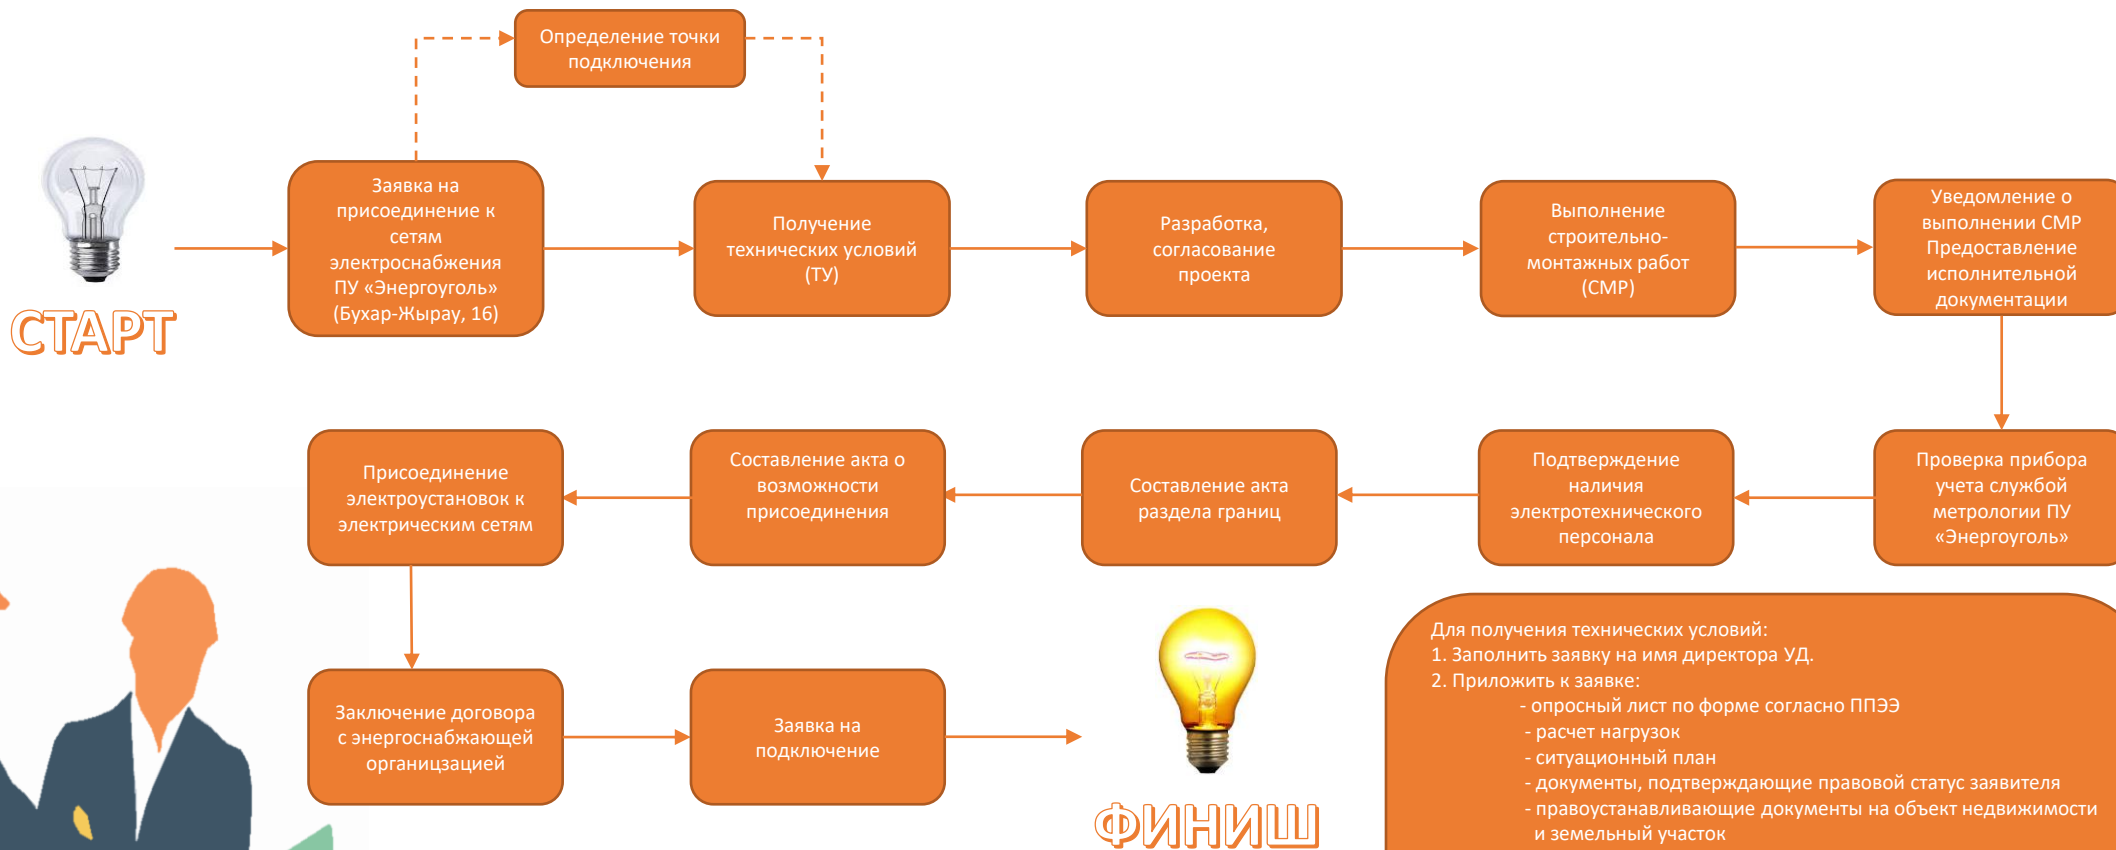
Определение точки подключения

СТАРТ

Заявка на присоединение к сетям электроснабжения ПУ «Энергоуголь» (Бухар-Жырау, 16)

Получение технических условий (ТУ)

Разработка, согласование проекта

Выполнение строительно-монтажных работ (СМР)

Уведомление о выполнении СМР Предоставление исполнительной документации

Проверка прибора учета службой метрологии ПУ «Энергоуголь»

Подтверждение наличия электротехнического персонала

Составление акта раздела границ

Составление акта о возможности присоединения

Присоединение электроустановок к электрическим сетям

Заключение договора с энергоснабжающей органицзацией

Заявка на подключение

ФИНИШ

Для получения технических условий:
1. Заполнить заявку на имя директора УД.
2. Приложить к заявке:
- опросный лист по форме согласно ППЭЭ
- расчет нагрузок
- ситуационный план
- документы, подтверждающие правовой статус заявителя
- правоустанавливающие документы на объект недвижимости и земельный участок